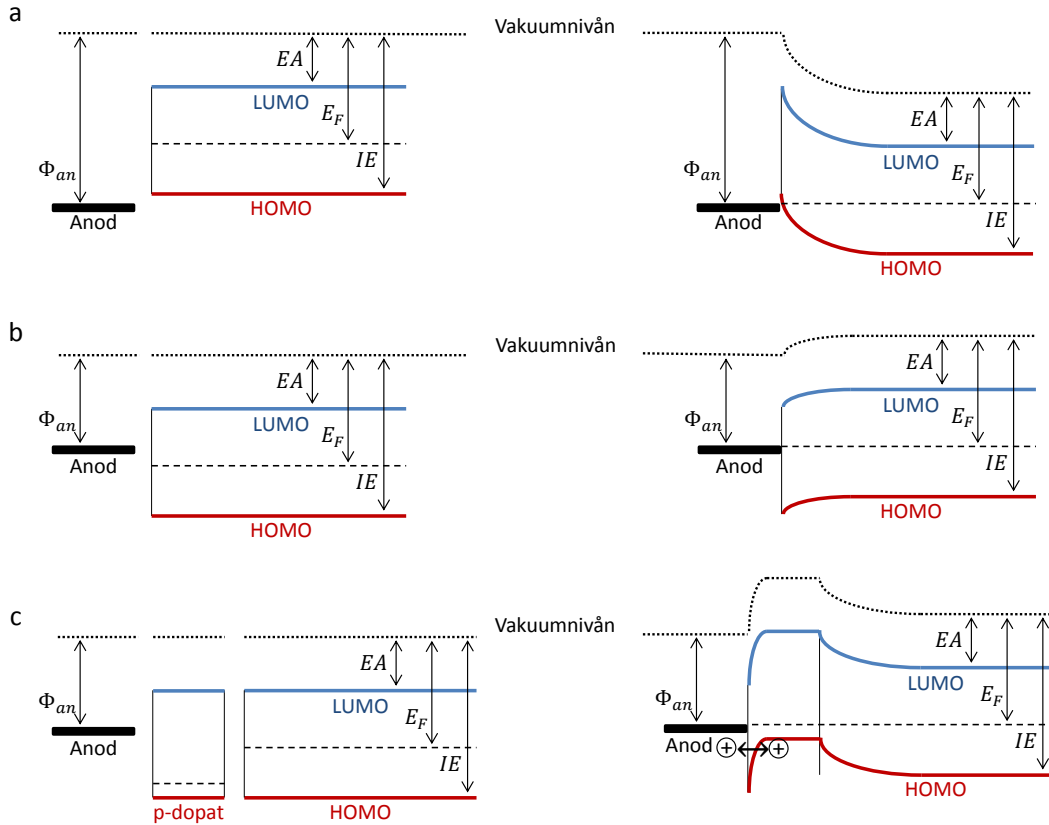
a

Vakuumnivån

$EA$
LUMO
$E_F$
$\Phi_{an}$
$IE$
Anod
HOMO

$\Phi_{an}$
$EA$
LUMO
$E_F$
Anod
$IE$
HOMO

b

Vakuumnivån

$EA$
LUMO
$E_F$
$\Phi_{an}$
Anod
$IE$
HOMO

$EA$
LUMO
$\Phi_{an}$
$E_F$
Anod
$IE$
HOMO

c

Vakuumnivån

$EA$
LUMO
$\Phi_{an}$
$E_F$
Anod
$IE$
p-dopat
HOMO

$EA$
LUMO
$\Phi_{an}$
$E_F$
Anod
$IE$
HOMO